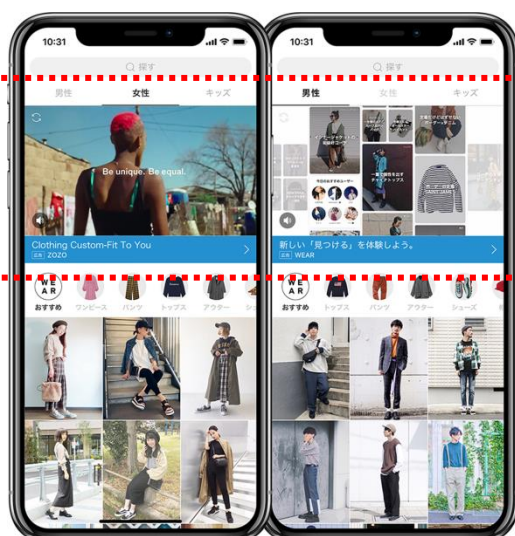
10:31

探す

男性 女性 キッズ

Be unique. Be equal.

Clothing Custom-Fit To You
広告 ZOZO

WEAR
おすすめ ワンピース パンツ トップス アウター シ

10:31

探す

男性 女性 キッズ

新しい「見つける」を体験しよう。
広告 WEAR

WEAR
おすすめ トップス パンツ アウター シューズ